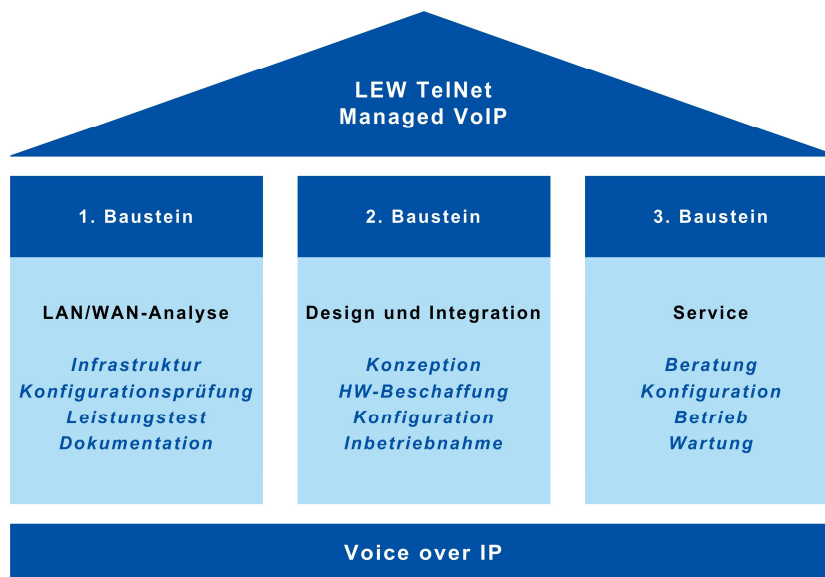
LEW TelNet
Managed VoIP

1. Baustein

LAN/WAN-Analyse

Infrastruktur
Konfigurationsprüfung
Leistungstest
Dokumentation

2. Baustein

Design und Integration

Konzeption
HW-Beschaffung
Konfiguration
Inbetriebnahme

3. Baustein

Service

Beratung
Konfiguration
Betrieb
Wartung

Voice over IP